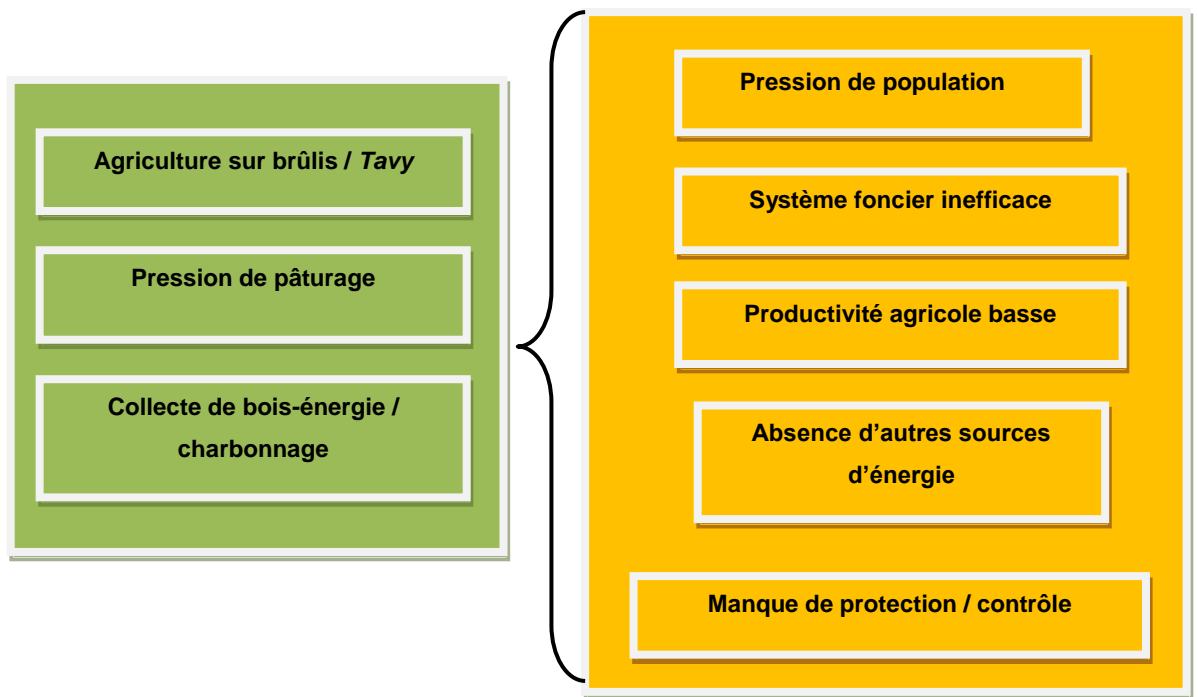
Agriculture sur brûlis / *Tavy*

Pression de pâturage

Collecte de bois-énergie / charbonnage

Pression de population

Système foncier inefficace

Productivité agricole basse

Absence d’autres sources d’énergie

Manque de protection / contrôle